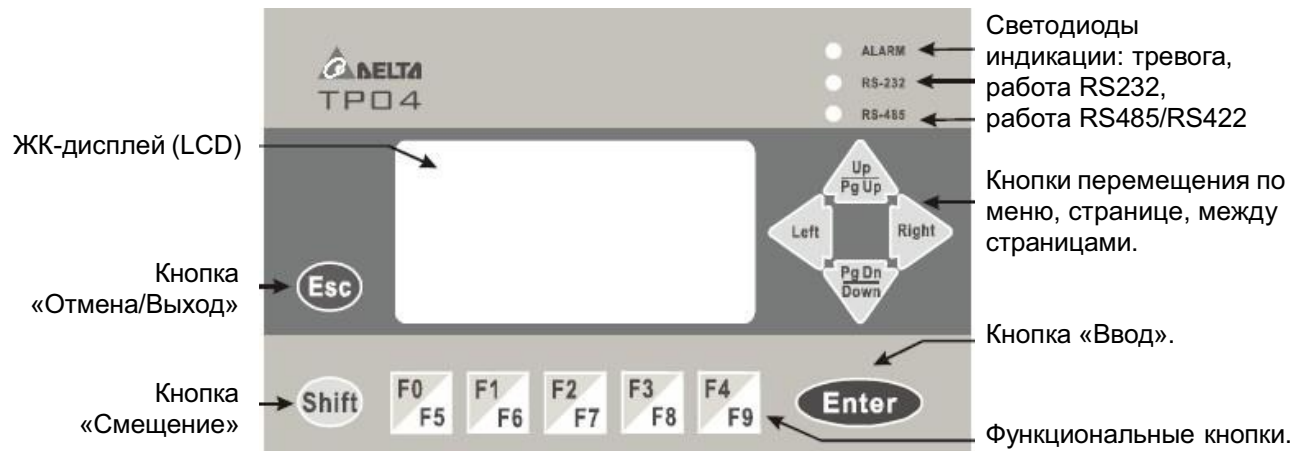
DELTA
TP04

ALARM
RS-232
RS-485

Светодиоды индикации: тревога, работа RS232, работа RS485/RS422

ЖК-дисплей (LCD)

Up
Pg Up
Left
Right
Pg Dn
Down

Кнопки перемещения по меню, странице, между страницами.

Кнопка «Отмена/Выход»

Esc

Кнопка «Ввод».

Кнопка «Смещение»

Shift

F0 F5
F1 F6
F2 F7
F3 F8
F4 F9

Enter

Функциональные кнопки.